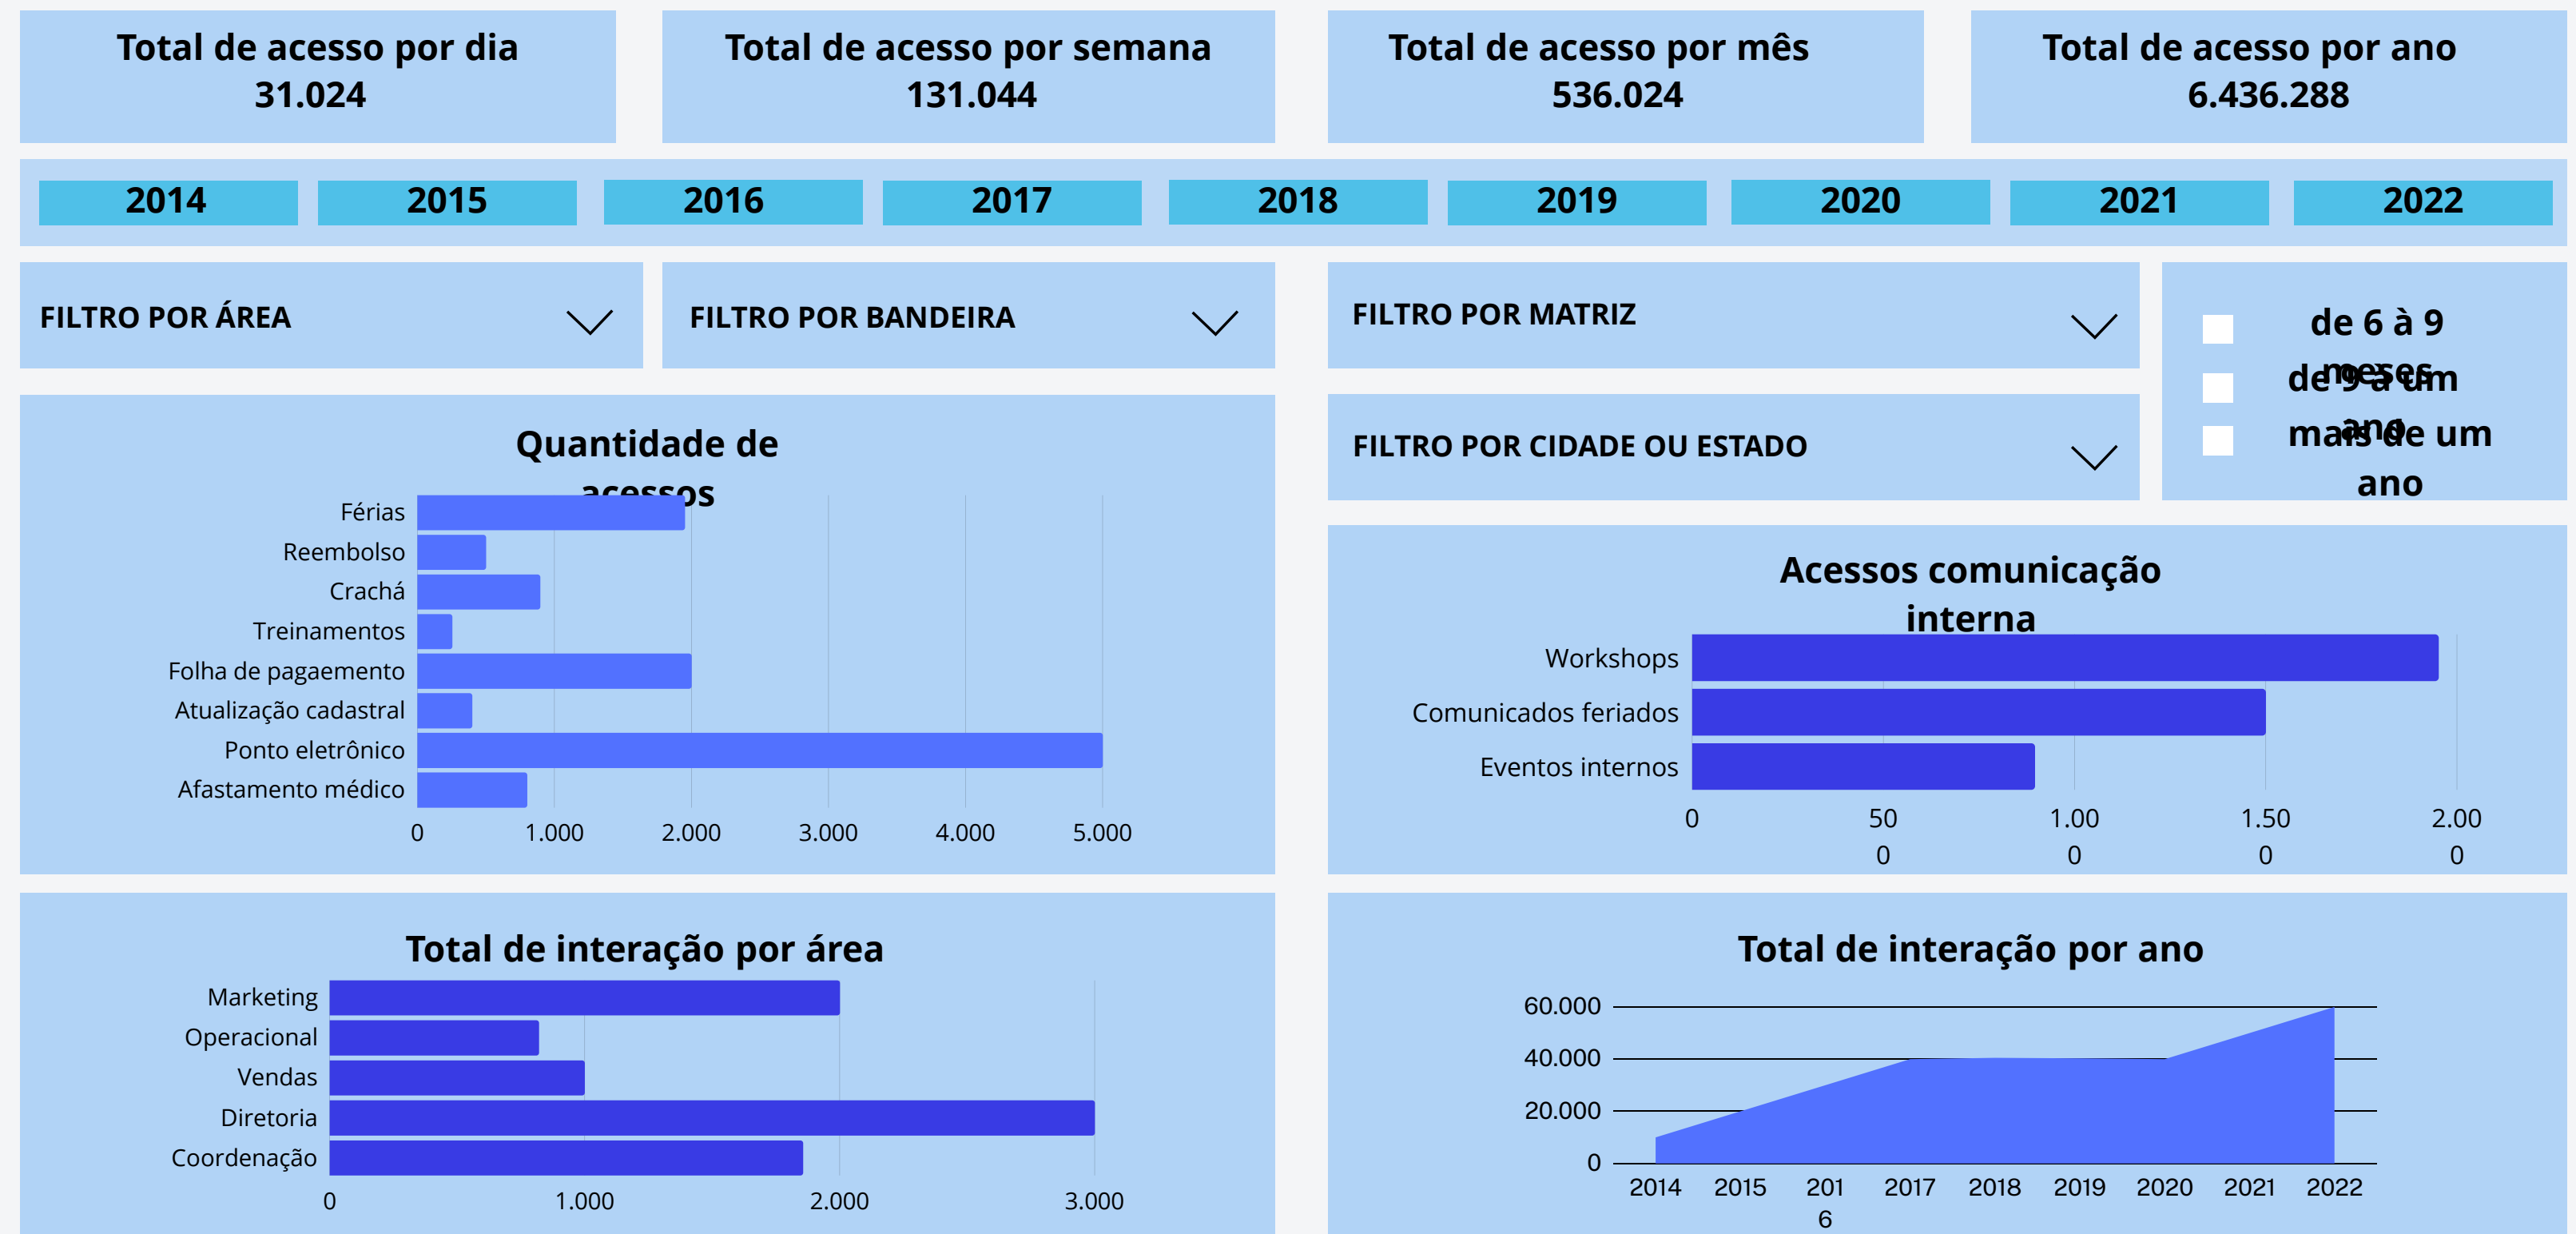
Total de acesso por dia
31.024

Total de acesso por semana
131.044

Total de acesso por mês
536.024

Total de acesso por ano
6.436.288

2014 2015 2016 2017 2018 2019 2020 2021 2022

FILTRO POR ÁREA

FILTRO POR BANDEIRA

FILTRO POR MATRIZ

FILTRO POR CIDADE OU ESTADO

de 6 à 9 meses
de 9 a um ano
mais de um ano

Quantidade de acessos

Férias
Reembolso
Crachá
Treinamentos
Folha de pagaemento
Atualização cadastral
Ponto eletrônico
Afastamento médico

0 1.000 2.000 3.000 4.000 5.000

Acessos comunicação interna

Workshops
Comunicados feriados
Eventos internos

0 50 0 1.00 0 1.50 0 2.00 0

Total de interação por área

Marketing
Operacional
Vendas
Diretoria
Coordenação

0 1.000 2.000 3.000

Total de interação por ano

60.000
40.000
20.000
0

2014 2015 201 6 2017 2018 2019 2020 2021 2022